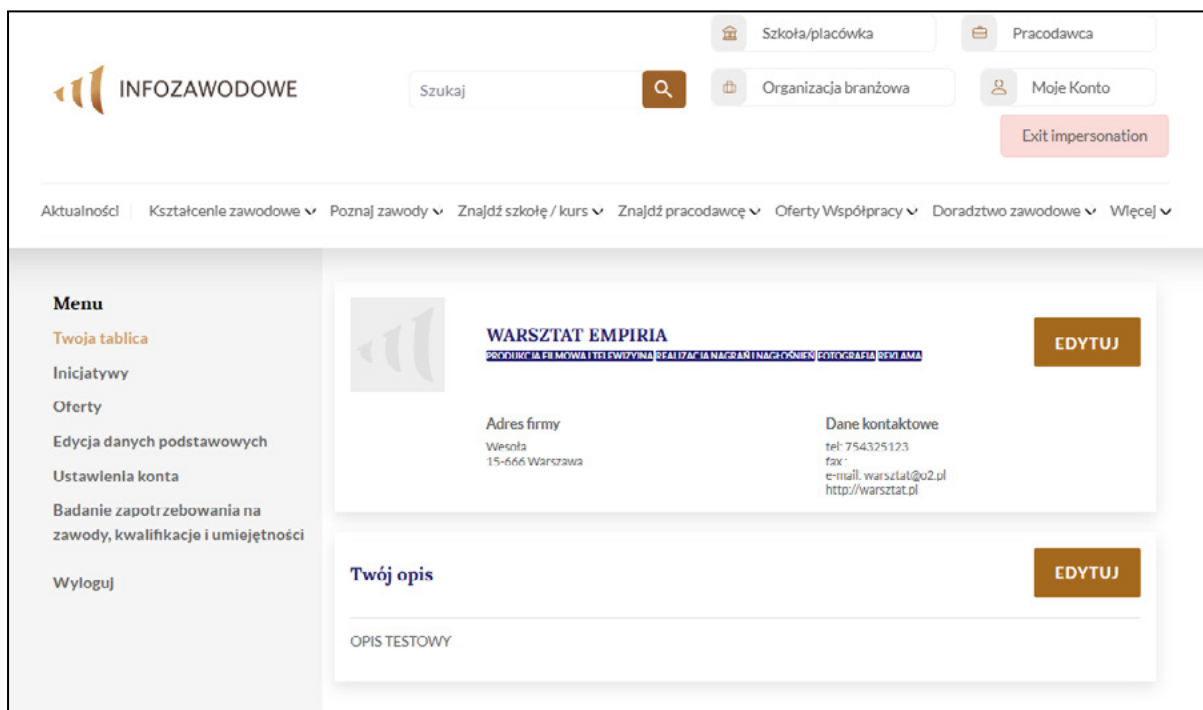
Szkoła/placówka

Pracodawca

INFOZAWODOWE

Szukaj

Organizacja branżowa

Moje Konto

Exit impersonation

Aktualności | Kształcenie zawodowe ˅ Poznaj zawody ˅ Znajdź szkołę / kurs ˅ Znajdź pracodawcę ˅ Oferty Współpracy ˅ Doradztwo zawodowe ˅ Więcej ˅

Menu

Twoja tablica

Inicjatywy

Oferty

Edycja danych podstawowych

Ustawienia konta

Badanie zapotrzebowania na zawody, kwalifikacje i umiejętności

Wyloguj

WARSZTAT EMPIRIA

PRODUKCJA FILMOWA I TELEWIZYJNA REALIZACJA NAGRAŃ I NAGŁOŚNIEŃ FOTOGRAFIA REKLAMA

EDYTUJ

Adres firmy

Wesoła
15-666 Warszawa

Dane kontaktowe

tel: 754325123
fax:
e-mail: warsztat@o2.pl
http://warsztat.pl

Twój opis

EDYTUJ

OPIS TESTOWY